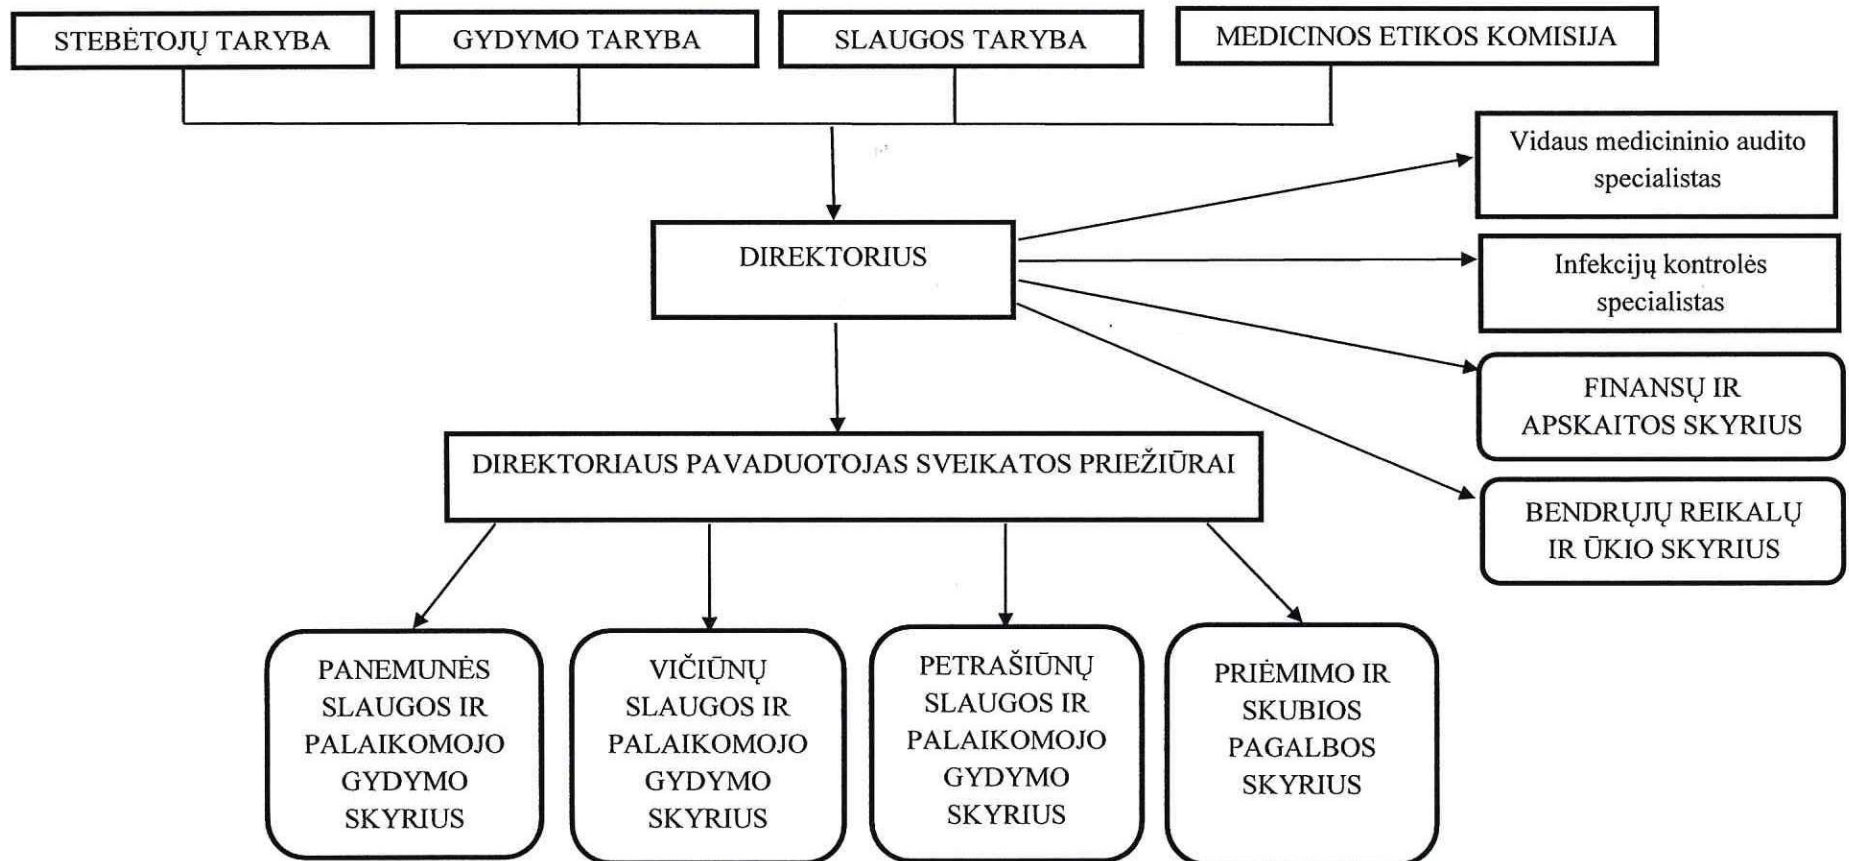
STEBĖTOJŲ TARYBA

GYDYMO TARYBA

SLAUGOS TARYBA

MEDICINOS ETIKOS KOMISIJA

DIREKTORIUS

Vidaus medicininio audito specialistas

Infekcijų kontrolės specialistas

FINANSŲ IR APSKAITOS SKYRIUS

BENDRŲJŲ REIKALŲ IR ŪKIO SKYRIUS

DIREKTORIAUS PAVADUOTOJAS SVEIKATOS PRIEŽIŪRAI

PANEMUNĖS SLAUGOS IR PALAIKOMOJO GYDYMO SKYRIUS

VIČIŪNŲ SLAUGOS IR PALAIKOMOJO GYDYMO SKYRIUS

PETRAŠIŪNŲ SLAUGOS IR PALAIKOMOJO GYDYMO SKYRIUS

PRIĖMIMO IR SKUBIOS PAGALBOS SKYRIUS